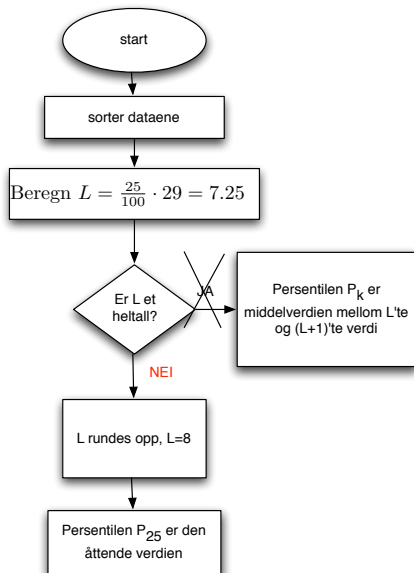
start

sorter dataene

Beregn $L = \frac{25}{100} \cdot 29 = 7.25$

Er L et heltall?

JA

Persentilen $P_k$ er middelverdien mellom L'te og (L+1)'te verdi

NEI

L rundes opp, L=8

Persentilen $P_{25}$ er den åttende verdien